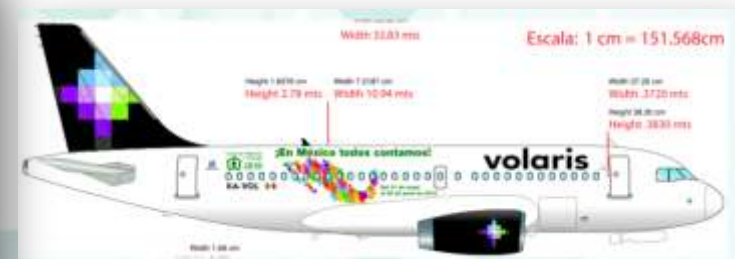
Width 33.83 mts

Escala: 1 cm = 151.568cm

Height 1.8370 cm
Height 2.78 mts

Width 7.2187 cm
Width 10.94 mts

Width 27.26 cm
Width .3720 mts

Height 26.30 cm
Height .3830 mts

¡En México todos contamos!

volaris

XA-VOL

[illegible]

Width 1.38 cm